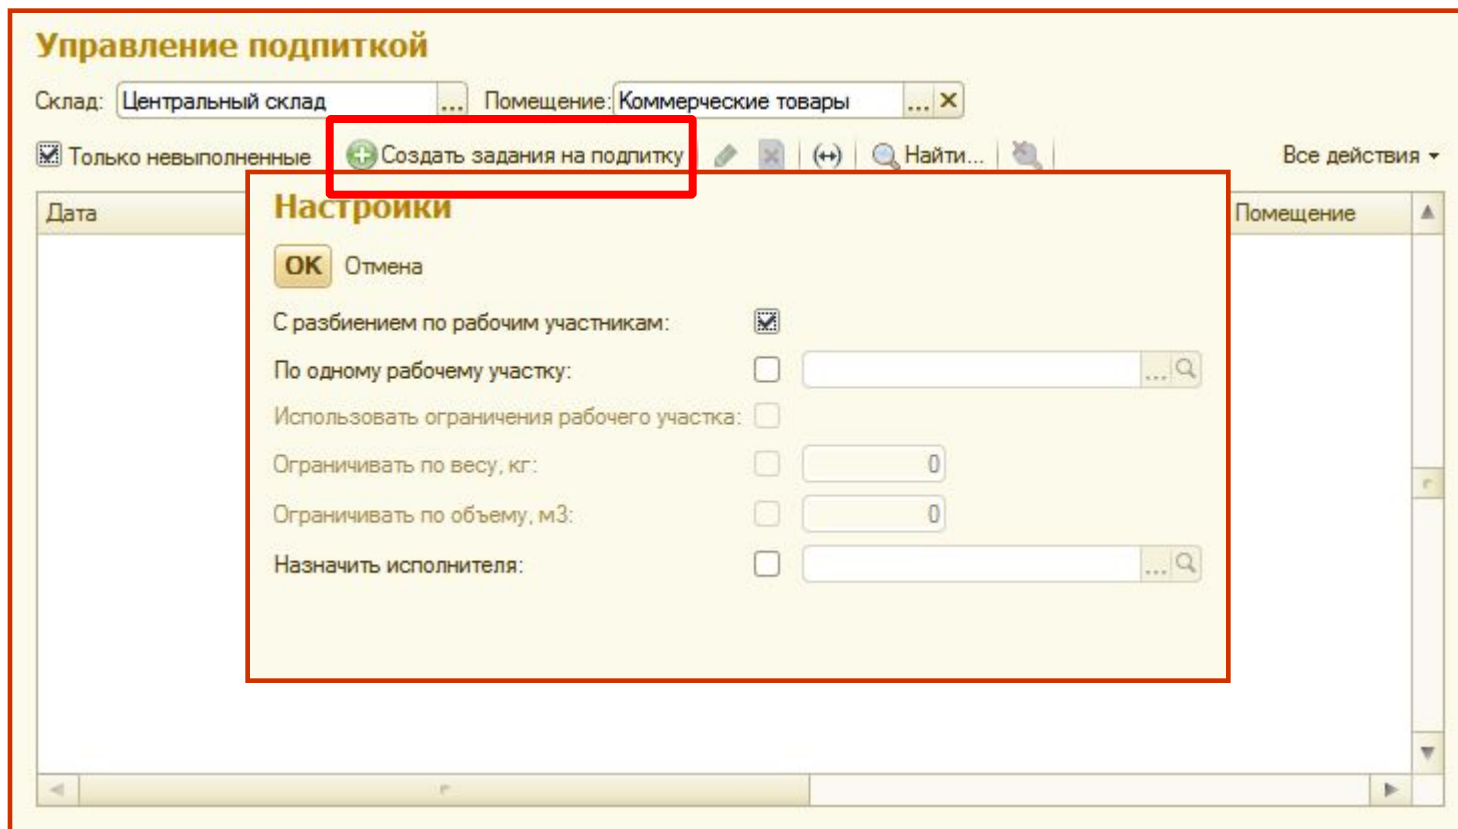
Управление подпиткой

Склад: Центральный склад ... Помещение: Коммерческие товары ... ×

Только невыполненные Создать задания на подпитку Найти... Все действия

Дата Помещение

Настройки

OK Отмена

С разбиением по рабочим участникам:

По одному рабочему участку: ...

Использовать ограничения рабочего участка:

Ограничивать по весу, кг: 0

Ограничивать по объему, м3: 0

Назначить исполнителя: ...